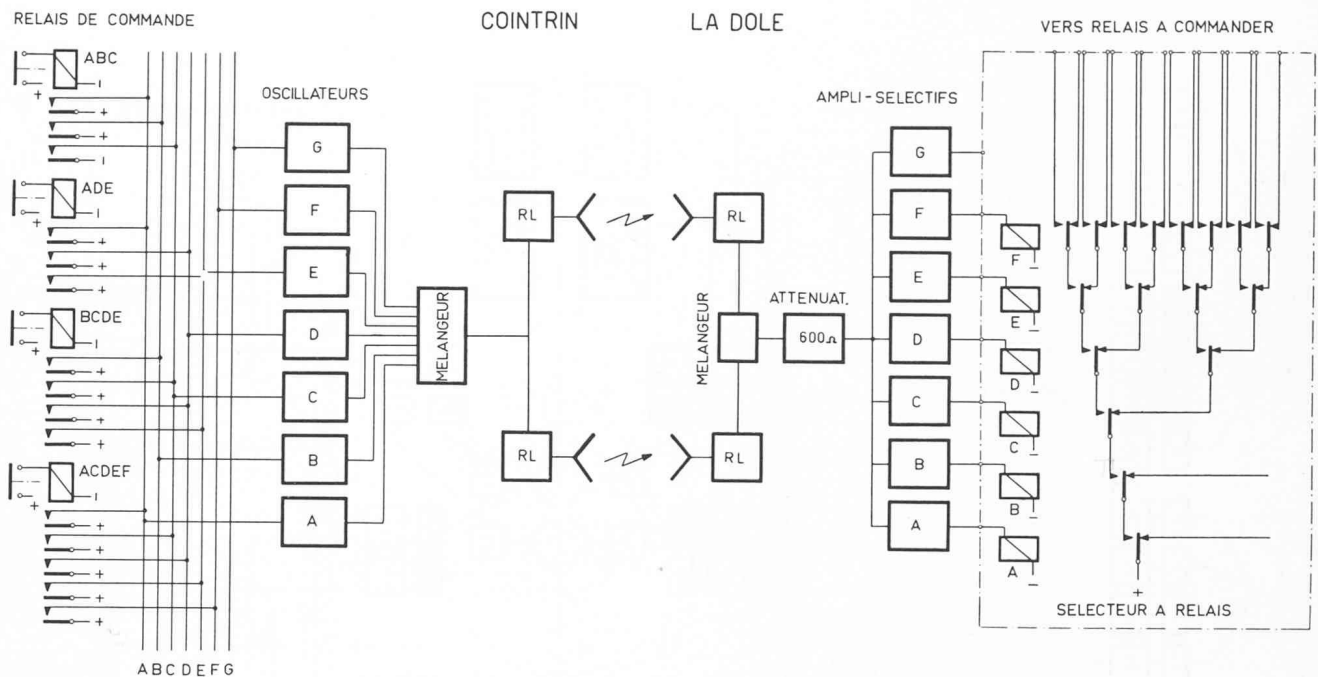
RELAIS DE COMMANDE

COINTRIN

LA DOLE

VERS RELAIS A COMMANDER

ABC

OSCILLATEURS

AMPLI-SELECTIFS

G

G

ADE

F

RL

RL

F

F

E

E

E

BCDE

MELANGEUR

MELANGEUR

ATTENUAT.

$600\Omega$

D

D

D

C

C

C

ACDEF

B

RL

RL

B

B

A

A

A

SELECTEUR A RELAIS

A B C D E F G